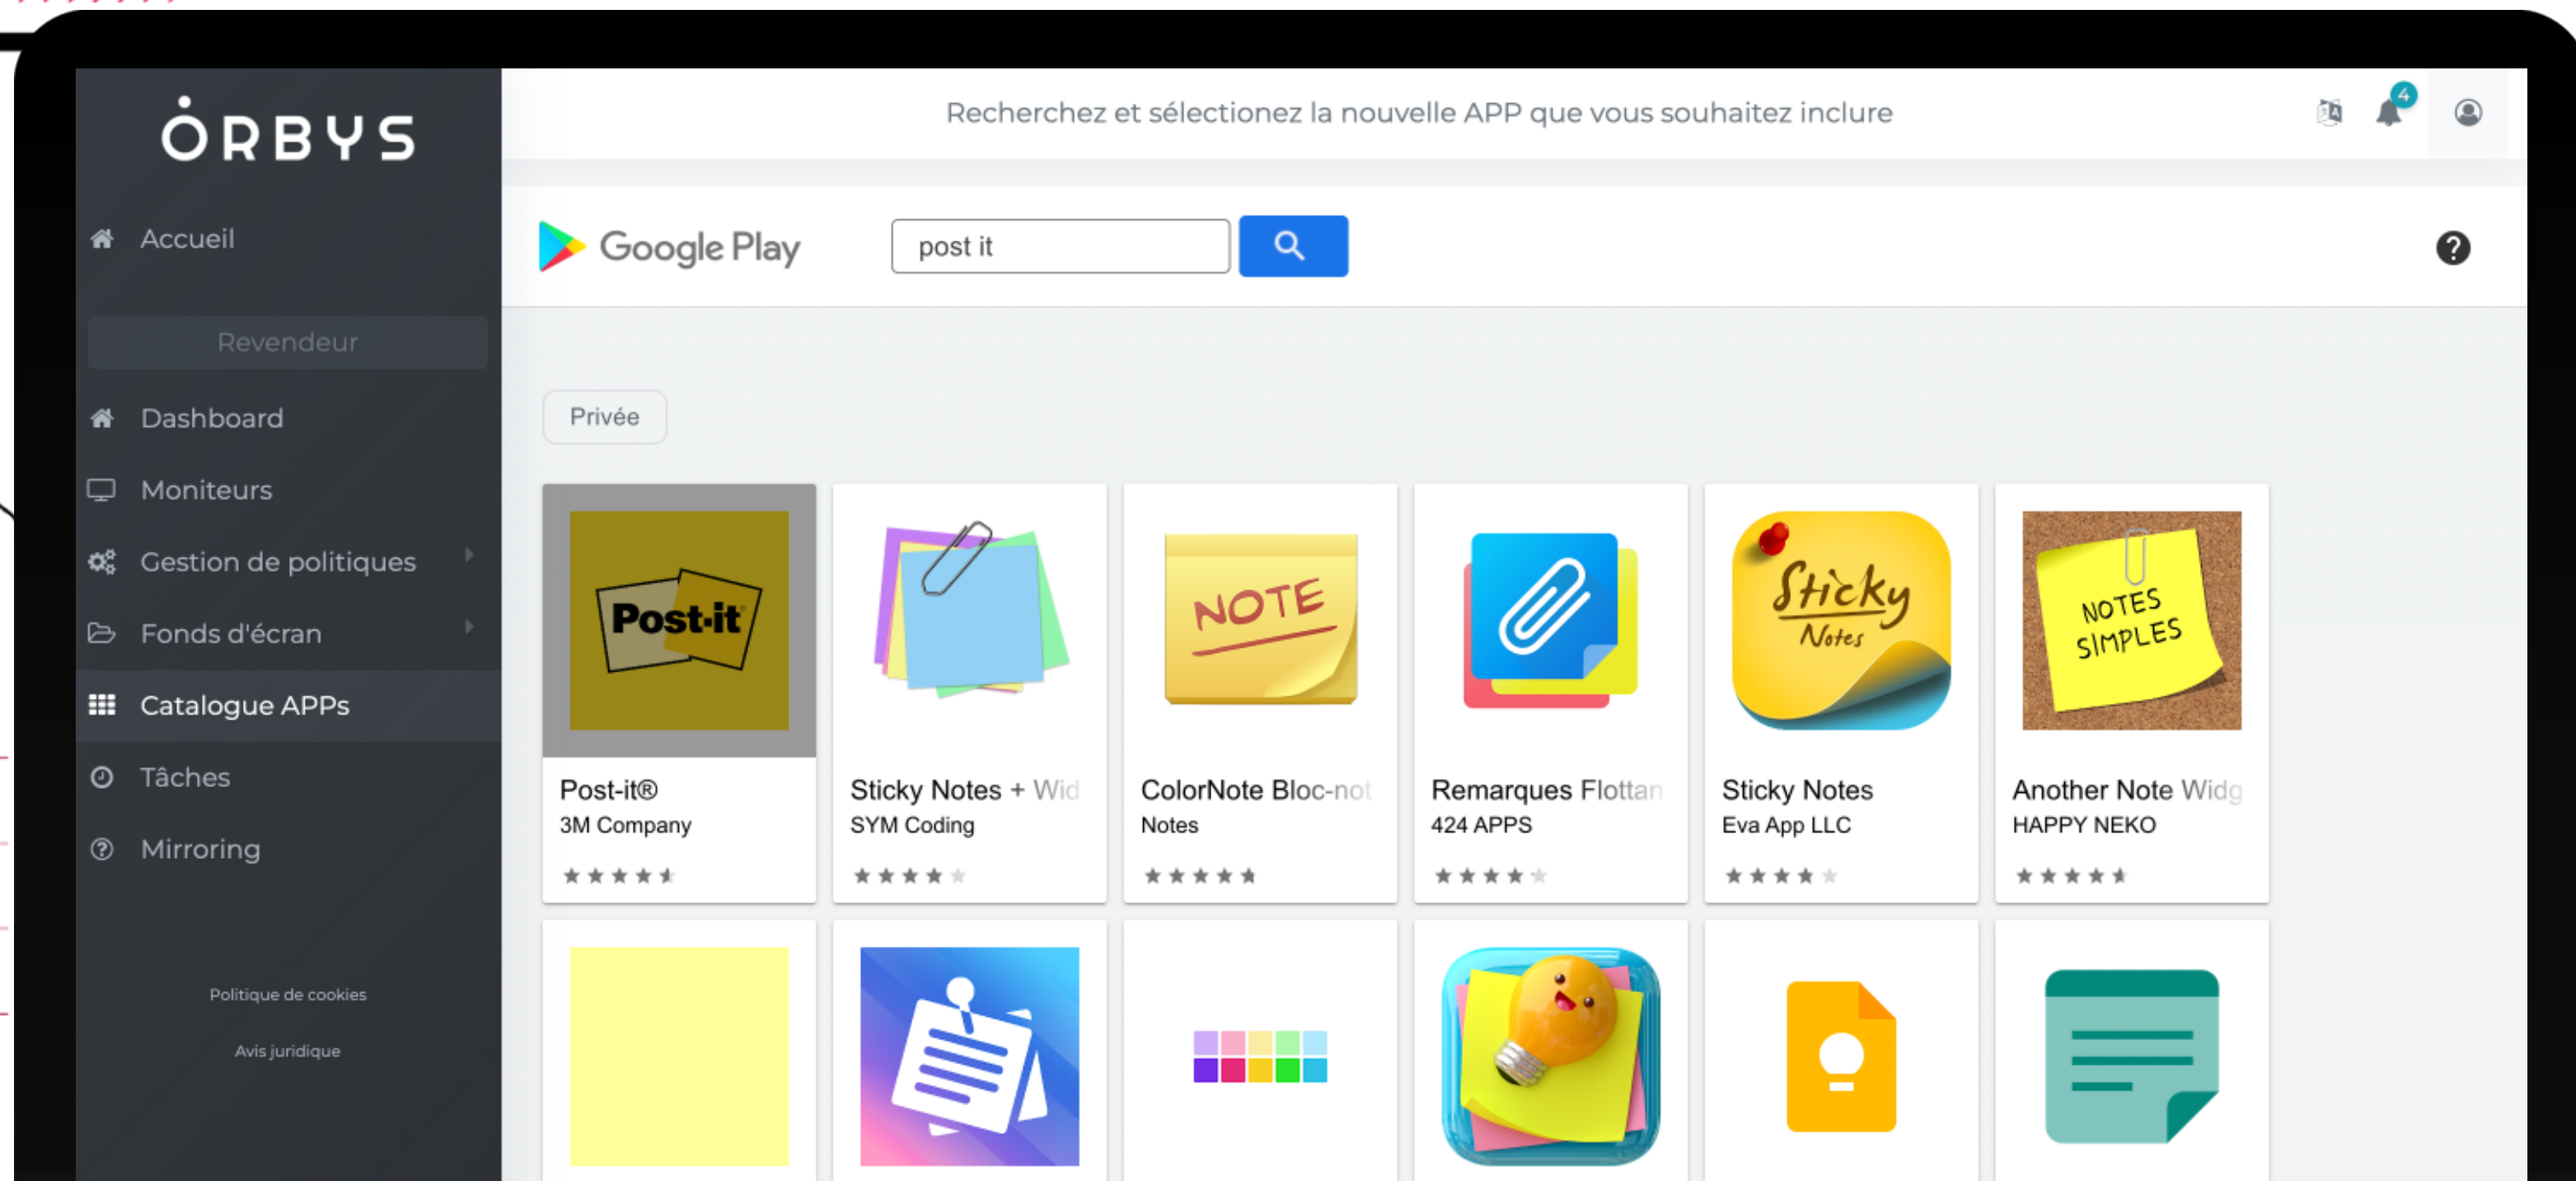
ORBYS

Accueil

Revendeur

Dashboard

Moniteurs

Gestion de politiques

Fonds d'écran

Catalogue APPs

Tâches

Mirroring

Politique de cookies

Avis juridique

Recherchez et sélectionez la nouvelle APP que vous souhaitez inclure

4

Google Play

post it

Privée

Post-it

Post-it®
3M Company

Sticky Notes + Wid
SYM Coding

NOTE

ColorNote Bloc-not
Notes

Remarques Flottan
424 APPS

Sticky Notes

Sticky Notes
Eva App LLC

NOTES SIMPLES

Another Note Widg
HAPPY NEKO